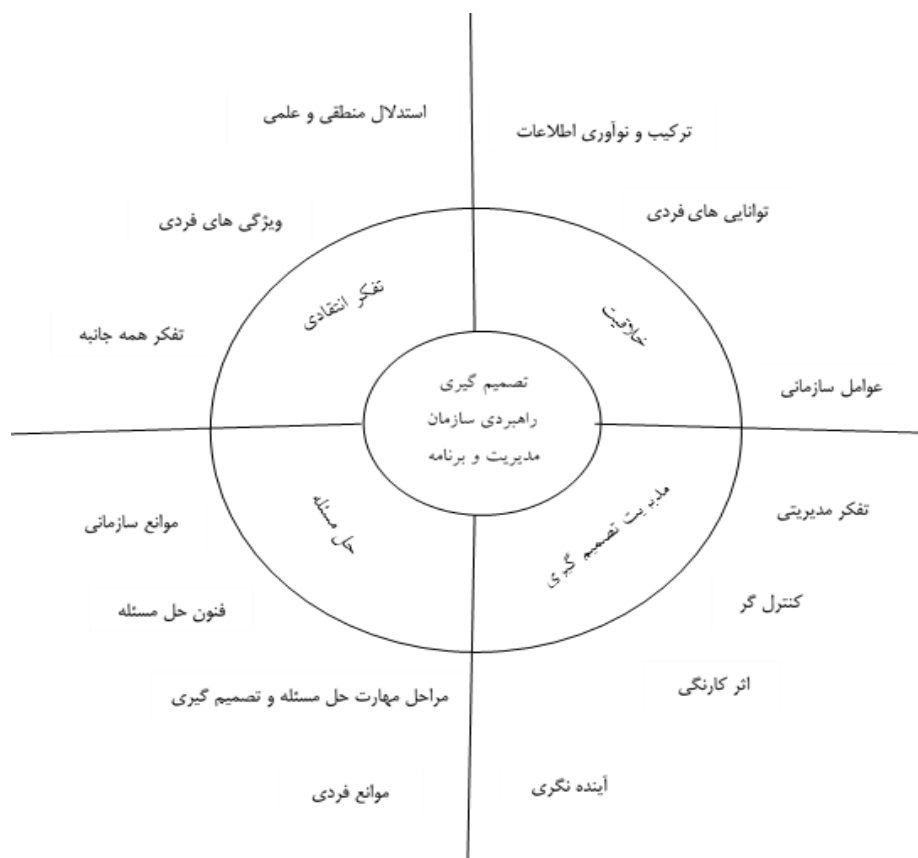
استدلال منطقی و علمی

ترکیب و نوآوری اطلاعات

ویژگی های فردی

توانایی های فردی

تفکر انتقادی

خلاقیت

تفکر همه جانبه

تصمیم گیری
راهبردی سازمان
مدیریت و برنامه

عوامل سازمانی

حل مسئله

مدیریت تصمیم گیری

موانع سازمانی

تفکر مدیریتی

فنون حل مسئله

کنترل گر

مراحل مهارت حل مسئله و تصمیم گیری

اثر کارنگی

موانع فردی

آینده نگری